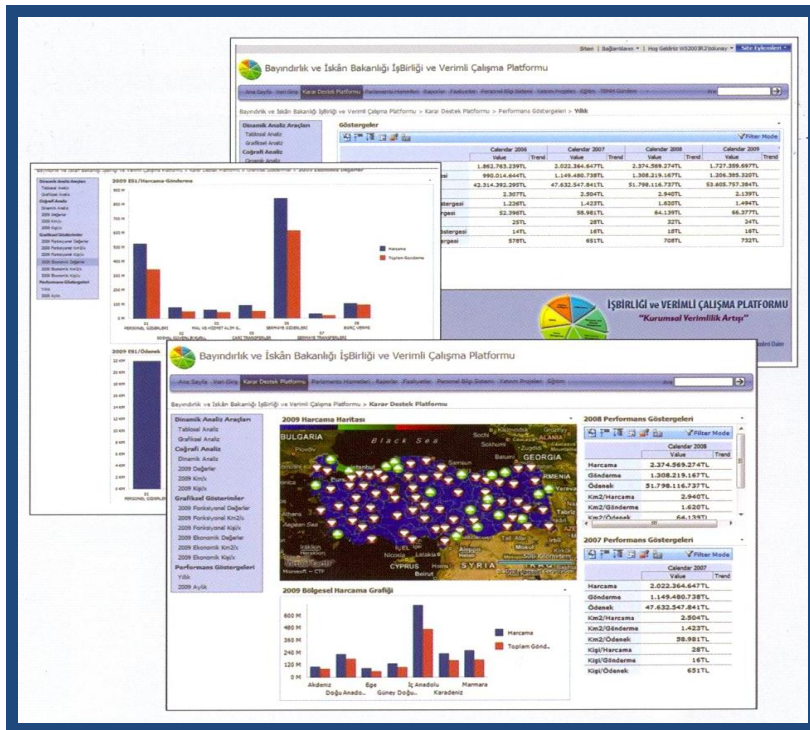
Siteni | Bağlantılarım | Hoş Geldiniz | Site Eylemleri

Bayındırlık ve İskân Bakanlığı İşBirliği ve Verimli Çalışma Platformu

Ana Sayfa | Veri Giriş | Karar Destek Platformu | Parlamento Hizmetleri | Raporlar | Faaliyetler | Personel Bilgi Sistemi | Yatırım Projeleri | Eğitim

Bayındırlık ve İskân Bakanlığı İşBirliği ve Verimli Çalışma Platformu > Karar Destek Platformu > Performans Göstergeleri > Yıllık

Dinamik Analiz Araçları
Tablosal Analiz
Grafiksel Analiz
Coğrafi Analiz
Dinamik Analiz

Göstergeler

Filter Mode

| | Calendar 2006 | | Calendar 2007 | | Calendar 2008 | | Calendar 2009 | |
|---|---|---|---|---|---|---|---|---|
| | Value | Trend | Value | Trend | Value | Trend | Value | Trend |
| | 1.862.763.239TL | | 2.022.364.647TL | | 2.374.569.274TL | | 1.727.359.697TL | |
| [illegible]gesi | 990.014.644TL | | 1.149.480.738TL | | 1.308.219.167TL | | 1.204.365.320TL | |
| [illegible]si | 42.314.392.295TL | | 47.632.547.841TL | | 51.798.116.737TL | | 53.605.757.384TL | |
| | 2.307TL | | 2.504TL | | 2.940TL | | 2.139TL | |
| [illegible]stergesi | 1.226TL | | 1.423TL | | 1.620TL | | 1.494TL | |
| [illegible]gesi | 52.398TL | | 58.981TL | | 64.139TL | | 66.377TL | |
| | 25TL | | 28TL | | 32TL | | 24TL | |
| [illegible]stergesi | 14TL | | 16TL | | 18TL | | 16TL | |
| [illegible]ergesi | 578TL | | 651TL | | 708TL | | 732TL | |

İŞBİRLİĞİ ve VERİMLİ ÇALIŞMA PLATFORMU
"Kurumsal Verimlilik Artışı"

2009 Ell/Harcama Gönderme

Harcama
Toplam Gönderme

01 PERSONEL GİDERLERİ
02 SOSYAL GÜVENLİK KURUMU
03 MAL VE HİZMET ALIM G.
05 CARİ TRANSFERLER
06 SERMAYE GİDERLERİ
07 SERMAYE TRANSFERLERİ
09 BORÇ VERME

2009 Ell/Ödenek

Bayındırlık ve İskân Bakanlığı İşBirliği ve Verimli Çalışma Platformu

Ana Sayfa | Veri Giriş | Karar Destek Platformu | Parlamento Hizmetleri | Raporlar | Faaliyetler | Personel Bilgi Sistemi | Yatırım Projeleri | Eğitim

Bayındırlık ve İskân Bakanlığı İşBirliği ve Verimli Çalışma Platformu > Karar Destek Platformu

Dinamik Analiz Araçları
Tablosal Analiz
Grafiksel Analiz
Coğrafi Analiz
Dinamik Analiz
2009 Değerler
2009 Km/₺
2009 Kişi/₺
Grafiksel Göstermler
2009 Fonksiyonel Değerler
2009 Fonksiyonel Km2/₺
2009 Fonksiyonel Kişi/₺
2009 Ekonomik Değerler
2009 Ekonomik Km2/₺
2009 Ekonomik Kişi/₺
Performans Göstergeleri
Yıllık
2009 Aylık

2009 Harcama Haritası

BULGARIA
Black Sea
GEORGIA
ARMENIA
CYPRUS
SYRIA
Istanbul
Sochi
Beirut
Lataki

2008 Performans Göstergeleri
Filter Mode
| | Calendar 2008 | |
|---|---|---|
| | Value | Trend |
| Harcama | 2.374.569.274TL | |
| Gönderme | 1.308.219.167TL | |
| Ödenek | 51.798.116.737TL | |
| Km2/Harcama | 2.940TL | |
| Km2/Gönderme | 1.620TL | |
| Km2/Ödenek | 64.139TL | |

2007 Performans Göstergeleri
Filter Mode
| | Calendar 2007 | |
|---|---|---|
| | Value | Trend |
| Harcama | 2.022.364.647TL | |
| Gönderme | 1.149.480.738TL | |
| Ödenek | 47.632.547.841TL | |
| Km2/Harcama | 2.504TL | |
| Km2/Gönderme | 1.423TL | |
| Km2/Ödenek | 58.981TL | |
| Kişi/Harcama | 28TL | |
| Kişi/Gönderme | 16TL | |
| Kişi/Ödenek | 651TL | |

2009 Bölgesel Harcama Grafiği
600 M
480 M
360 M
240 M
120 M
0 M
Akdeniz
Doğu Anado..
Ege
Güney Doğu..
İç Anadolu
Karadeniz
Marmara
Harcama
Toplam Gönd..